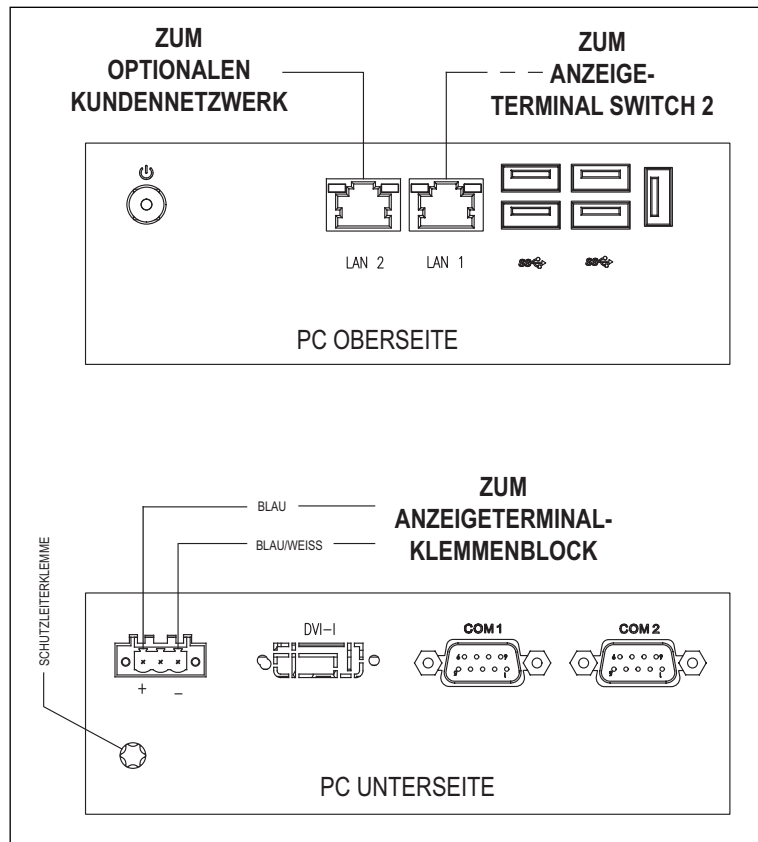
ZUM OPTIONALEN KUNDENNETZWERK

ZUM ANZEIGE-TERMINAL SWITCH 2

LAN 2

LAN 1

PC OBERSEITE

BLAU

BLAU/WEISS

ZUM ANZEIGETERMINAL-KLEMMENBLOCK

SCHUTZLEITERKLEMME

DVI–I

COM 1

COM 2

+

–

PC UNTERSEITE